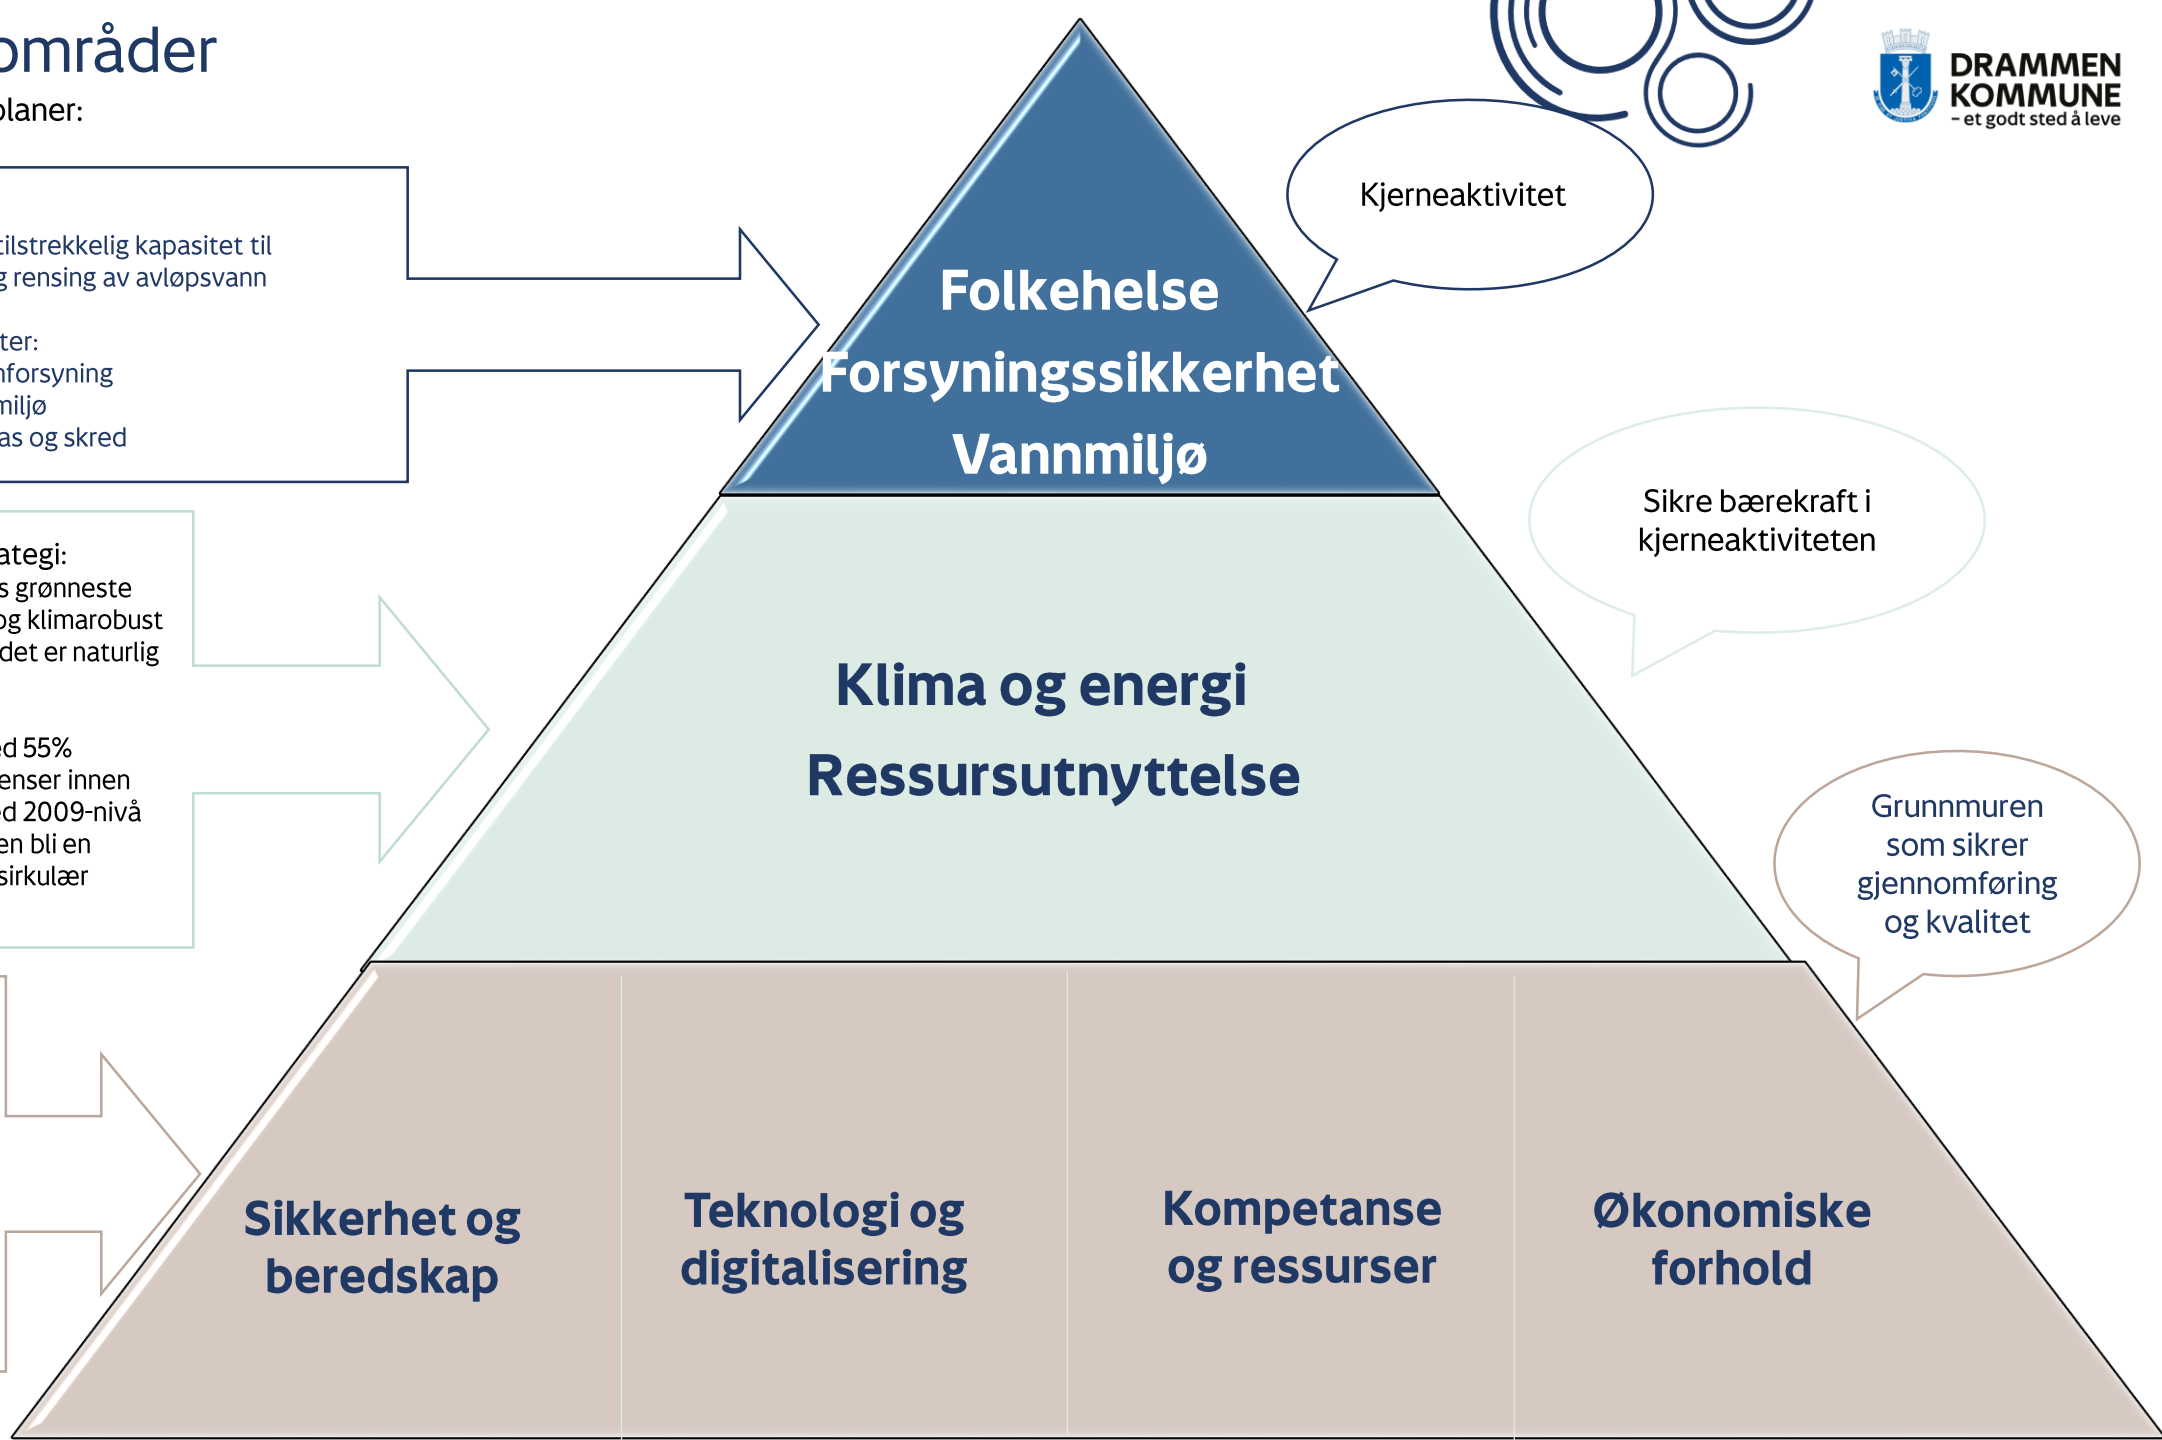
områder
planer:

tilstrekkelig kapasitet til
g rensing av avløpsvann

ter:
nforsyning
miljø
as og skred

ategi:
s grønneste
og klimarobust
det er naturlig

ed 55%
enser innen
ed 2009-nivå
en bli en
sirkulær

DRAMMEN KOMMUNE
– et godt sted å leve

Kjerneaktivitet

Folkehelse
Forsyningssikkerhet
Vannmiljø

Sikre bærekraft i kjerneaktiviteten

Klima og energi
Ressursutnyttelse

Grunnmuren som sikrer gjennomføring og kvalitet

Sikkerhet og beredskap

Teknologi og digitalisering

Kompetanse og ressurser

Økonomiske forhold